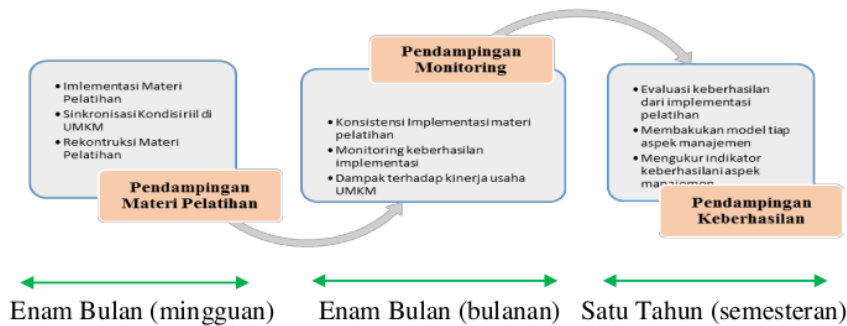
• Imlementasi Materi Pelatihan
• Sinkronisasi Kondisi riil di UMKM
• Rekontruksi Materi Pelatihan

Pendampingan Materi Pelatihan

Pendampingan Monitoring

• Konsistensi Implementasi materi pelatihan
• Monitoring keberhasilan implementasi
• Dampak terhadap kinerja usaha UMKM

• Evaluasi keberhasilan dari implementasi pelatihan
• Membakukan model tiap aspek manajemen
• Mengukur indikator keberhasilan aspek manajemen

Pendampingan Keberhasilan

Enam Bulan (mingguan)

Enam Bulan (bulanan)

Satu Tahun (semesteran)